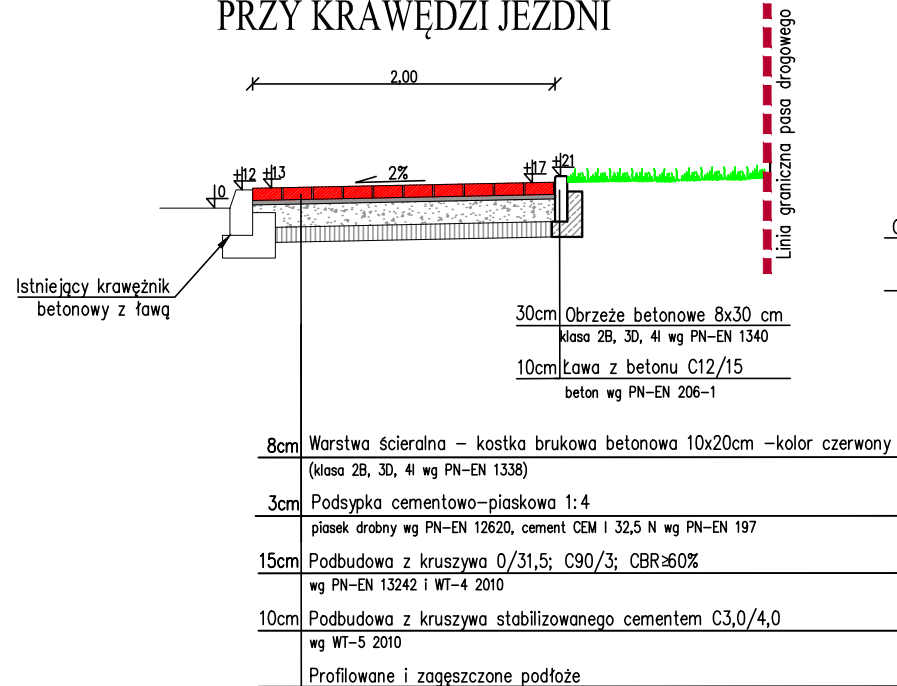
PRZY KRAWĘDZI JEZDNI

2,00

2%

+0

+12 +13

+17 +21

Linia graniczna pasa drogowego

Istniejący krawężnik betonowy z ławą

30cm Obrzeże betonowe 8x30 cm
klasa 2B, 3D, 4I wg PN-EN 1340

10cm Ława z betonu C12/15
beton wg PN-EN 206-1

8cm Warstwa ścieralna – kostka brukowa betonowa 10x20cm –kolor czerwony
(klasa 2B, 3D, 4I wg PN-EN 1338)

3cm Podsypka cementowo-piaskowa 1:4
piasek drobny wg PN-EN 12620, cement CEM I 32,5 N wg PN-EN 197

15cm Podbudowa z kruszywa 0/31,5; C90/3; CBR≥60%
wg PN-EN 13242 i WT-4 2010

10cm Podbudowa z kruszywa stabilizowanego cementem C3,0/4,0
wg WT-5 2010

Profilowane i zagęszczone podłoże